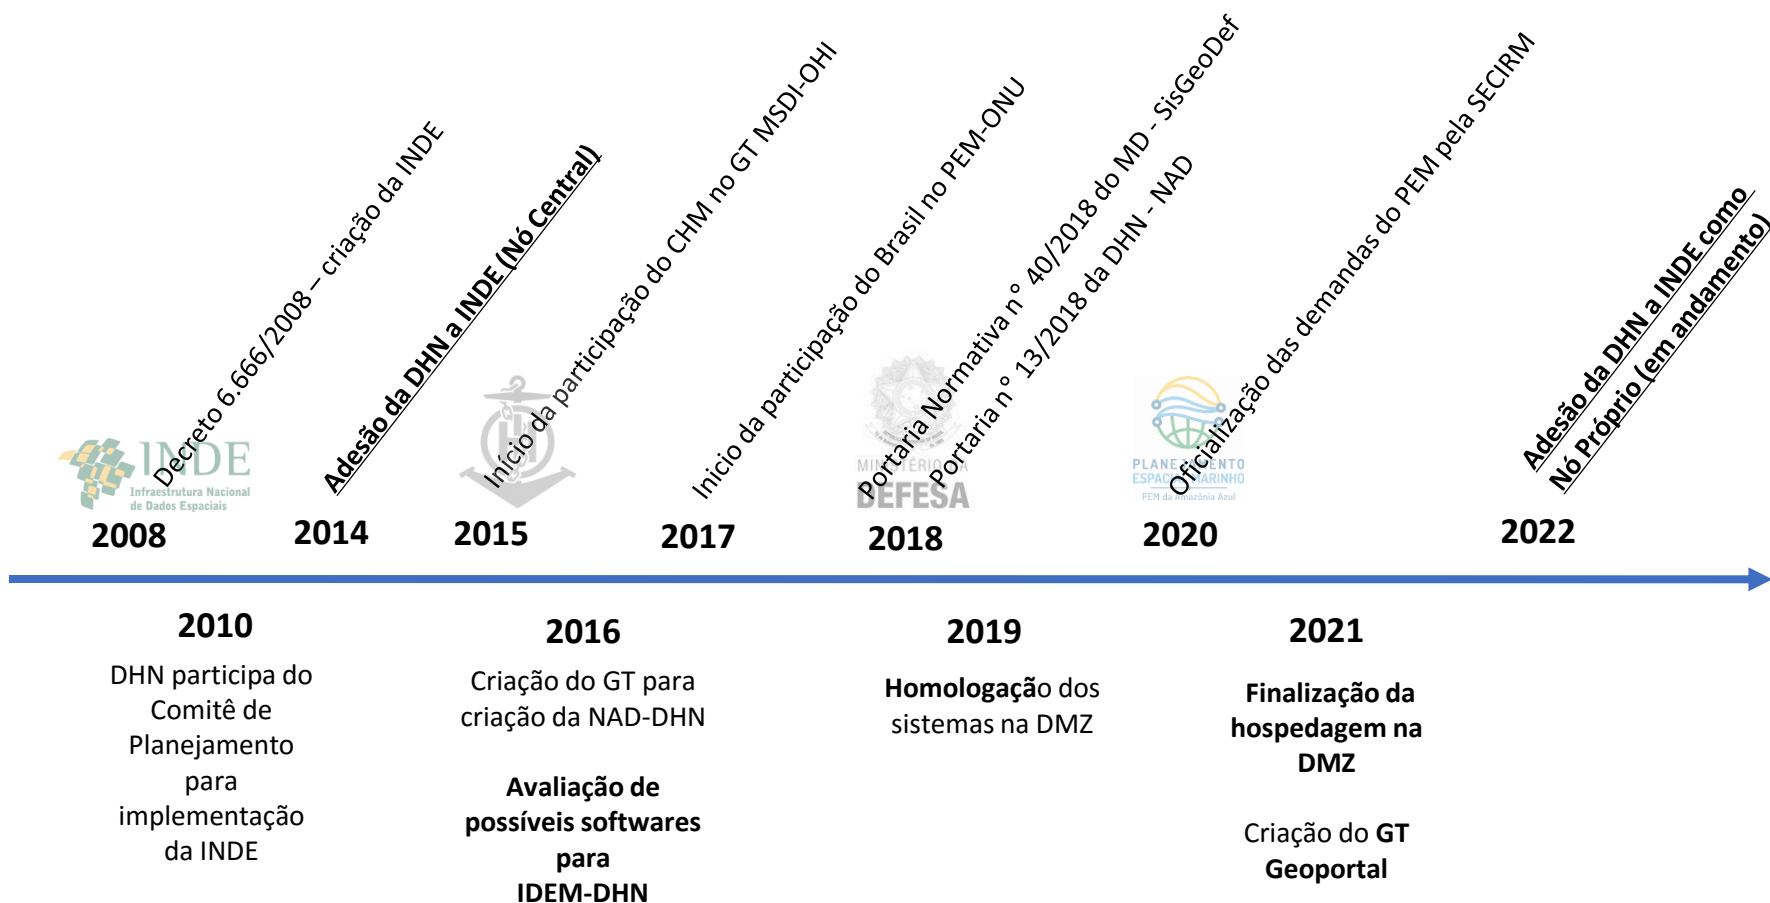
INDE
Infraestrutura Nacional de Dados Espaciais

Decreto 6.666/2008 – criação da INDE
2008

Adesão da DHN a INDE (Nó Central)
2014

Início da participação do CHM no GT MSDI-OHI
2015

Inicio da participação do Brasil no PEM-ONU
2017

MINISTÉRIO DA DEFESA

Portaria Normativa n ° 40/2018 do MD - SisGeoDef
Portaria n ° 13/2018 da DHN - NAD
2018

PLANEJAMENTO ESPACIAL MARINHO
PEM da Amazônia Azul

Oficialização das demandas do PEM pela SECIRM
2020

Adesão da DHN a INDE como Nó Próprio (em andamento)
2022

2010
DHN participa do Comitê de Planejamento para implementação da INDE

2016
Criação do GT para criação da NAD-DHN

Avaliação de possíveis softwares para IDEM-DHN

2019
Homologação dos sistemas na DMZ

2021
Finalização da hospedagem na DMZ

Criação do GT Geoportal